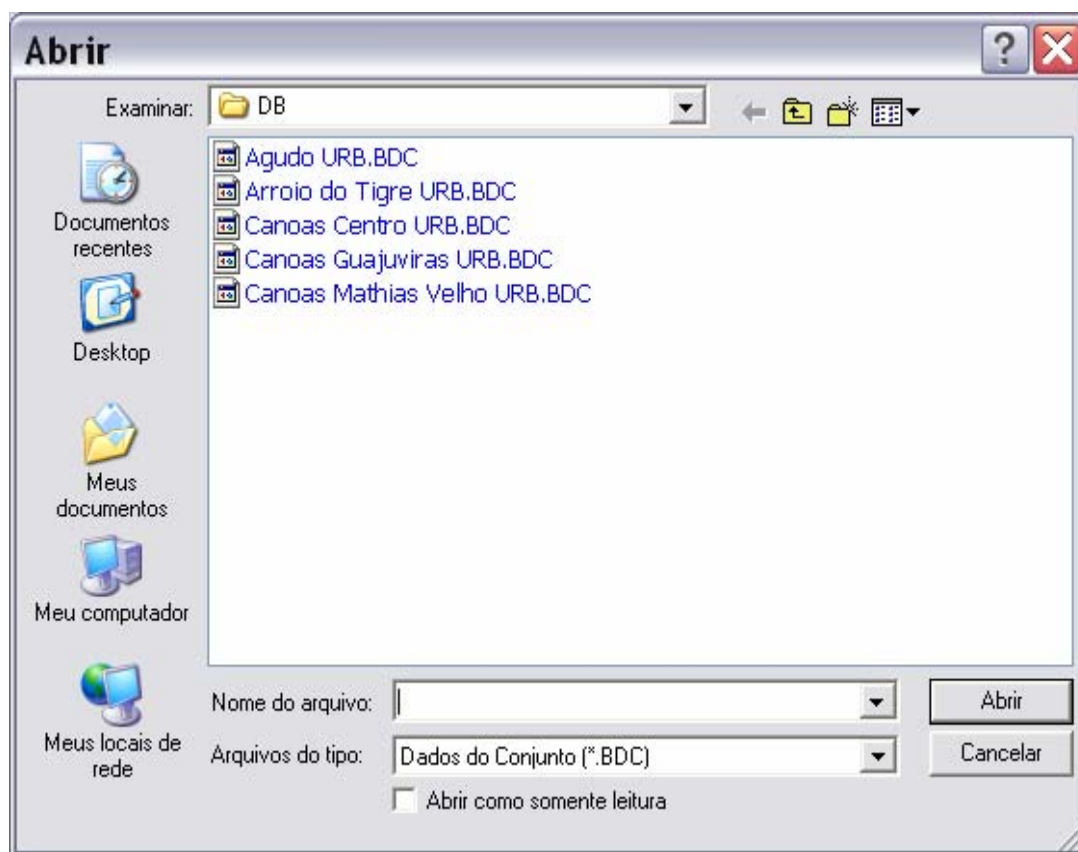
Abrir

Examinar: DB

Agudo URB.BDC
Arroio do Tigre URB.BDC
Canoas Centro URB.BDC
Canoas Guajuviras URB.BDC
Canoas Mathias Velho URB.BDC

Documentos recentes

Desktop

Meus documentos

Meu computador

Meus locais de rede

Nome do arquivo:

Arquivos do tipo: Dados do Conjunto (*.BDC)

Abrir como somente leitura

Abrir

Cancelar